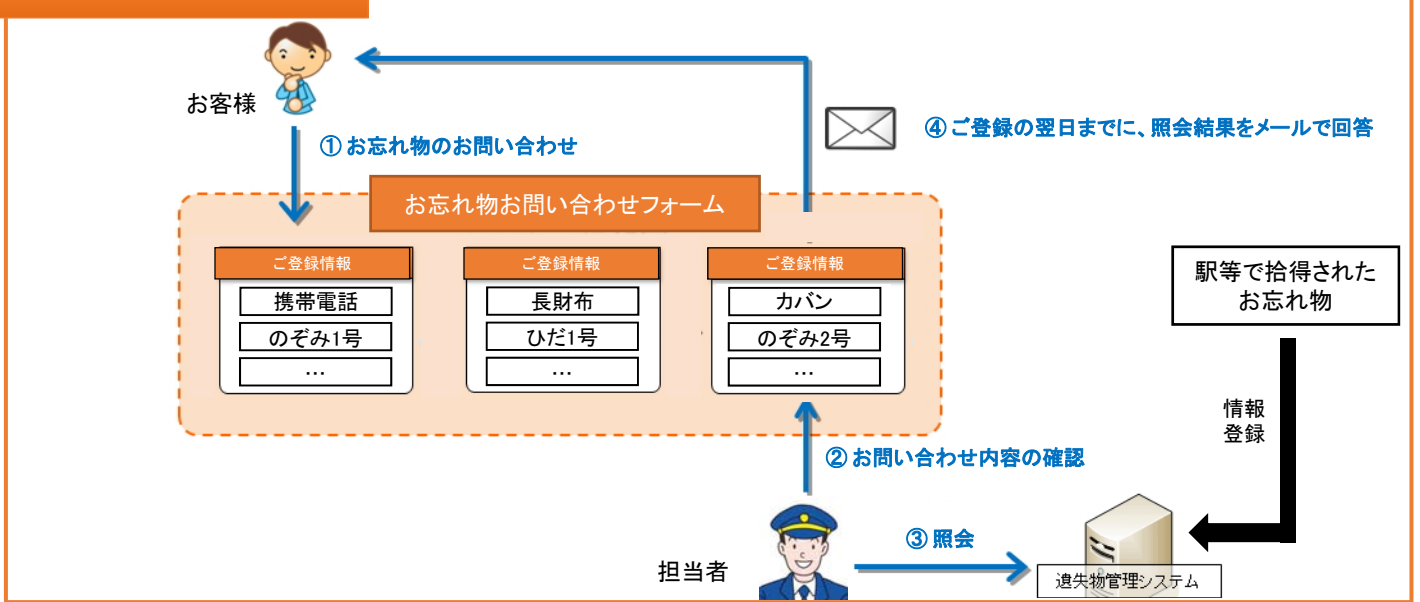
お客様

① お忘れ物のお問い合わせ

④ ご登録の翌日までに、照会結果をメールで回答

お忘れ物お問い合わせフォーム

ご登録情報
携帯電話
のぞみ1号
…

ご登録情報
長財布
ひだ1号
…

ご登録情報
カバン
のぞみ2号
…

駅等で拾得されたお忘れ物

情報登録

② お問い合わせ内容の確認

③ 照会

担当者

遺失物管理システム